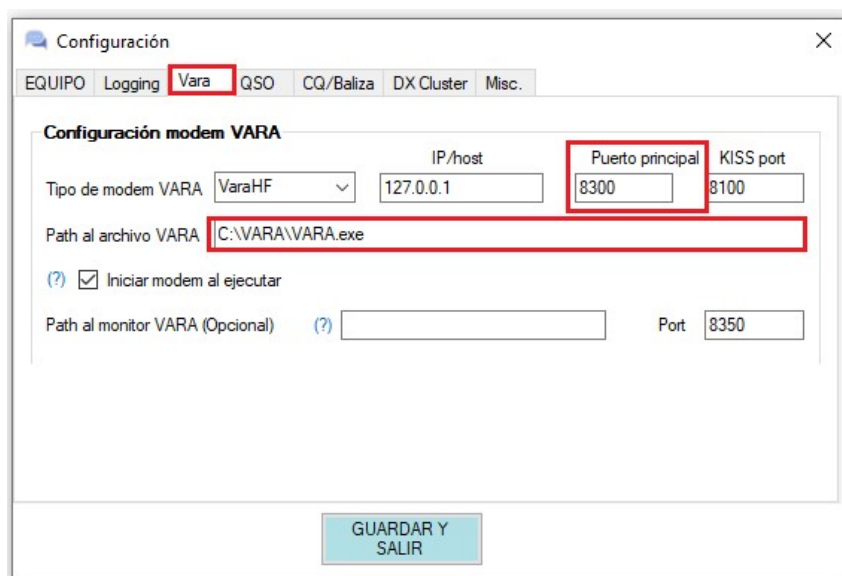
Configuración

EQUIPO | Logging | Vara | QSO | CQ/Baliza | DX Cluster | Misc.

Configuración modem VARA

IP/host

Puerto principal

KISS port

Tipo de modem VARA

VaraHF

127.0.0.1

8300

8100

Path al archivo VARA

C:\VARA\VARA.exe

(?) Iniciar modem al ejecutar

Path al monitor VARA (Opcional)

(?)

Port

8350

GUARDAR Y SALIR